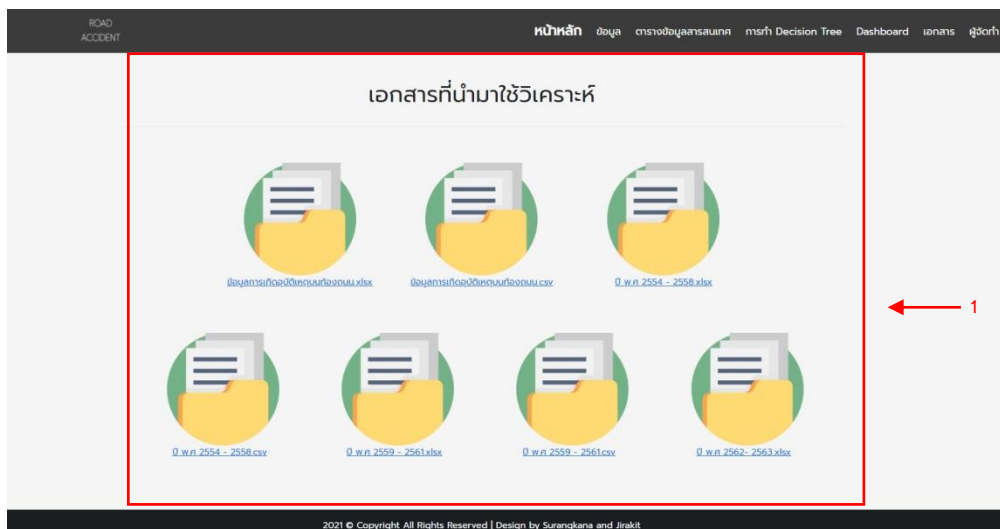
ROAD ACCIDENT

หน้าหลัก ข้อมูล ตารางข้อมูลสารสนเทศ การทำ Decision Tree Dashboard เอกสาร ผู้จัดทำ

เอกสารที่นำมาใช้วิเคราะห์

ข้อมูลการเกิดอุบัติเหตุบนท้องถนน.xlsx

ข้อมูลการเกิดอุบัติเหตุบนท้องถนน.csv

ปี พ.ศ 2554 - 2558.xlsx

ปี พ.ศ 2554 - 2558.csv

ปี พ.ศ 2559 - 2561.xlsx

ปี พ.ศ 2559 - 2561.csv

ปี พ.ศ 2562- 2563.xlsx

1

2021 © Copyright All Rights Reserved | Design by Surangkana and Jirakit